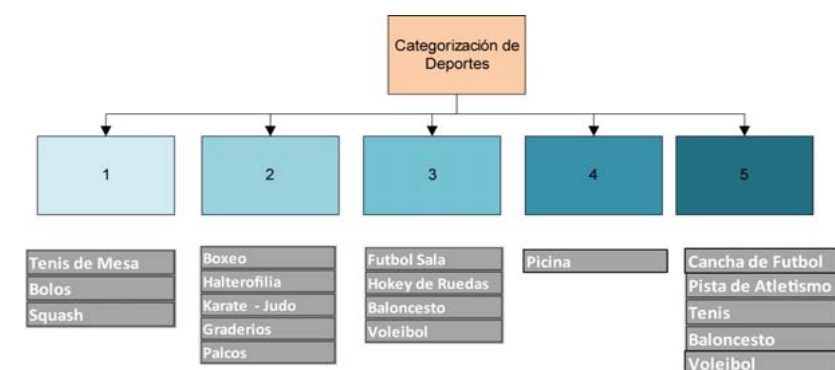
Categorización de Deportes

1

2

3

4

5

Tenis de Mesa
Bolos
Squash

Boxeo
Halterofilia
Karate - Judo
Graderios
Palcos

Futbol Sala
Hokey de Ruedas
Baloncesto
Voleibol

Picina

Cancha de Futbol
Pista de Atletismo
Tenis
Baloncesto
Voleibol